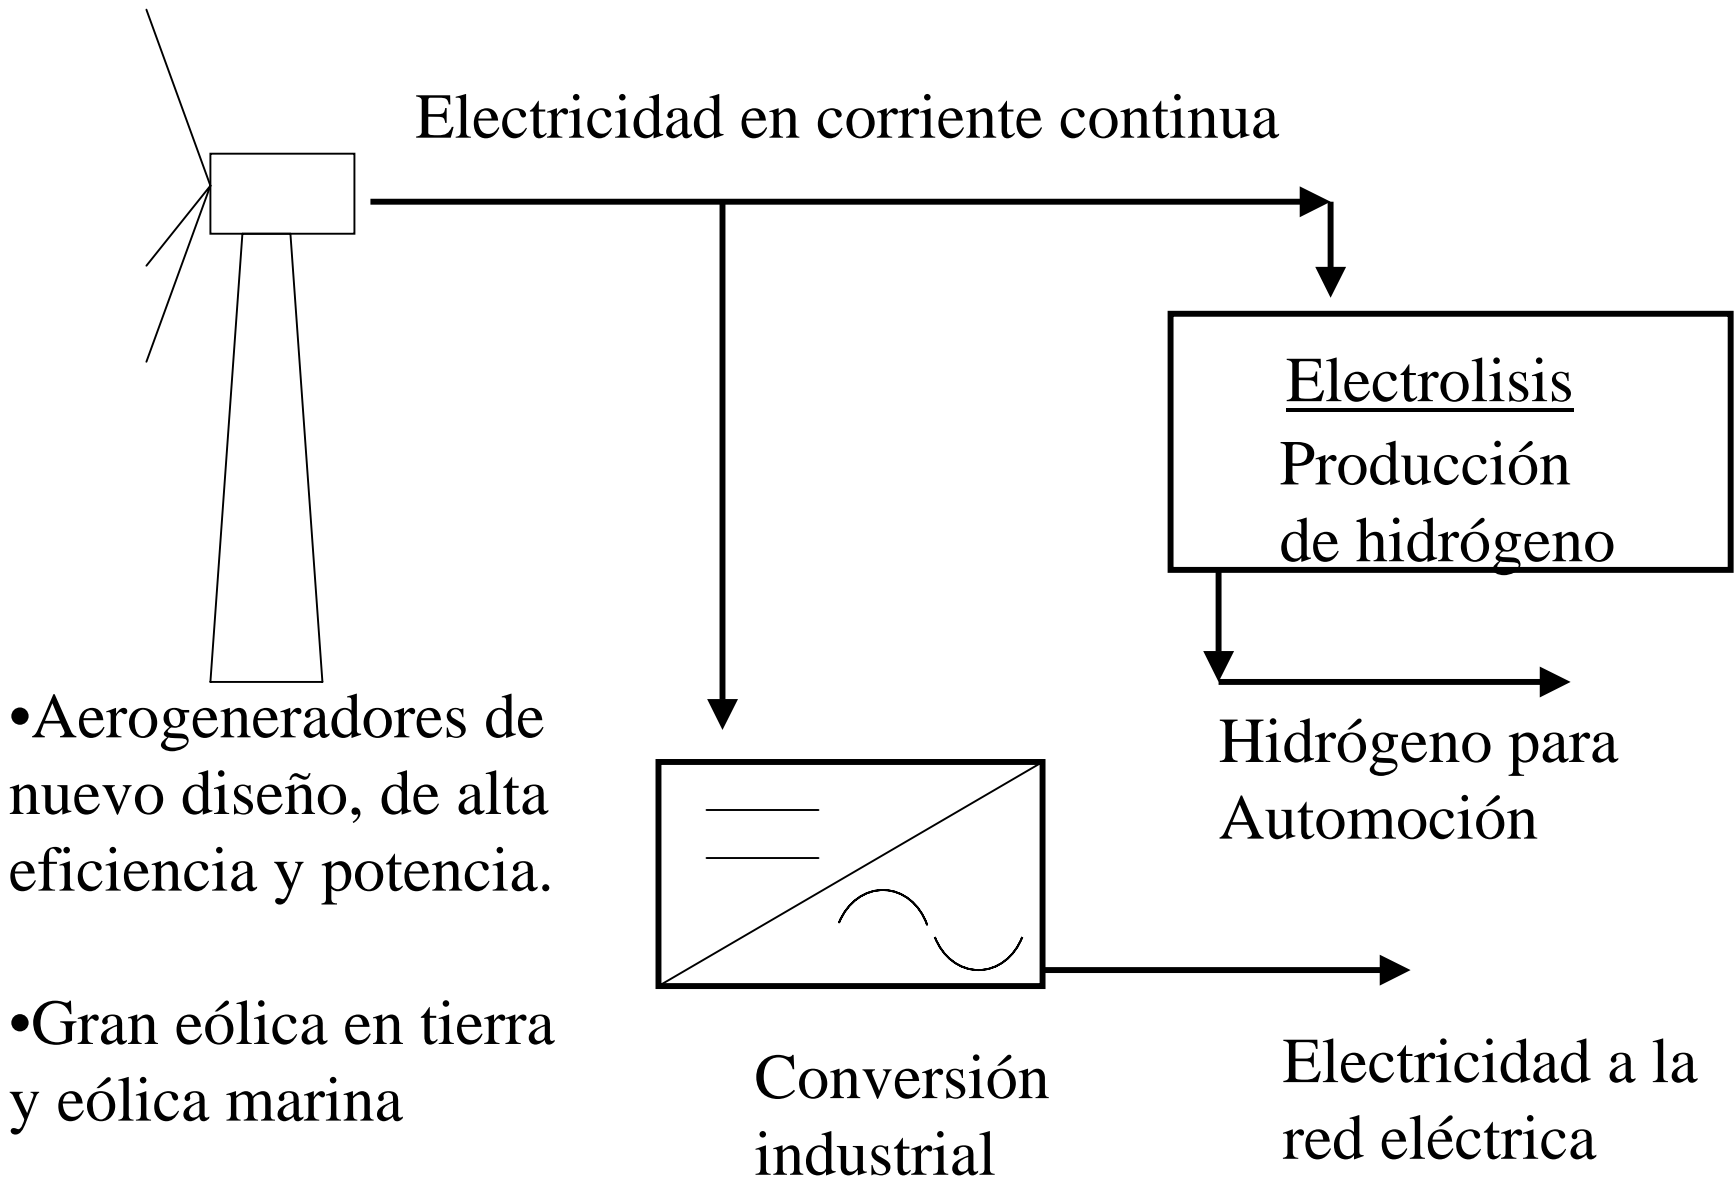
Electricidad en corriente continua

Electrolisis
Producción de hidrógeno

Hidrógeno para Automoción

•Aerogeneradores de nuevo diseño, de alta eficiencia y potencia.

•Gran eólica en tierra y eólica marina

Conversión industrial

Electricidad a la red eléctrica